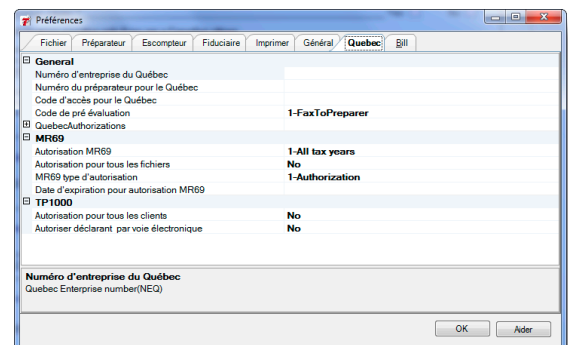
Préférences

Fichier | Préparateur | Escompteur | Fiduciaire | Imprimer | Général | Quebec | Bill

General

| | |
|---|---|
| Numéro d'entreprise du Québec | |
| Numéro du préparateur pour le Québec | |
| Code d'accès pour le Québec | |
| Code de pré évaluation | 1-FaxToPreparer |
| QuebecAuthorizations | |

MR69

| | |
|---|---|
| Autorisation MR69 | 1-All tax years |
| Autorisation pour tous les fichiers | No |
| MR69 type d'autorisation | 1-Authorization |
| Date d'expiration pour autorisation MR69 | |

TP1000

| | |
|---|---|
| Autorisation pour tous les clients | No |
| Autoriser déclarant par voie électronique | No |

Numéro d'entreprise du Québec
Quebec Enterprise number(NEQ)

OK
Aider